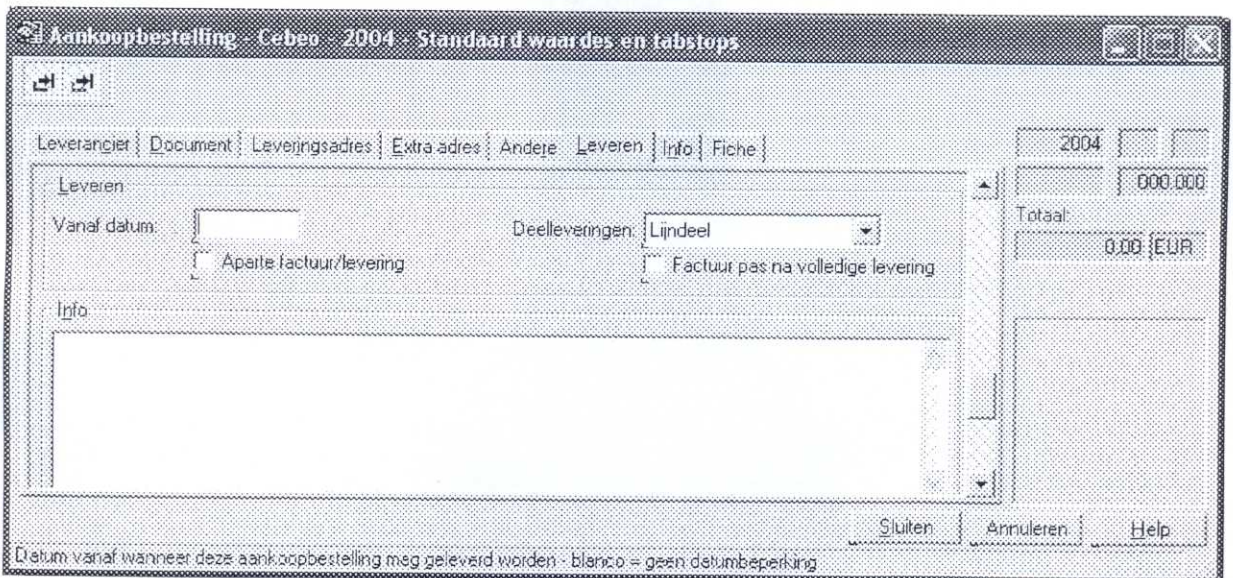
Aankoopbestelling - Cebeo - 2004 - Standaard waardes en tabstops

Leverancier | Document | Leveringsadres | Extra adres | Andere | Leveren | Info | Fiche

2004

000.000

Totaal:

0,00 EUR

Leveren

Vanaf datum:

Deelleveringen: Lijndeel

Aparte factuur/levering

Factuur pas na volledige levering

Info

Sluiten | Annuleren | Help

Datum vanaf wanneer deze aankoopbestelling mag geleverd worden - blanco = geen datumbeperking